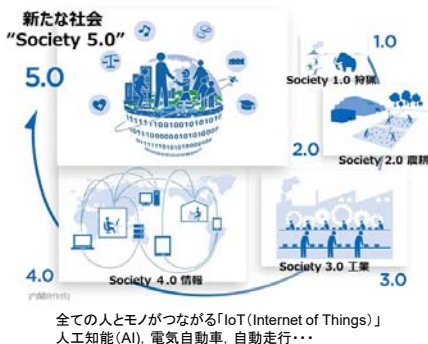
新たな社会
"Society 5.0"

5.0

1.0

Society 1.0 狩猟

2.0

Society 2.0 農耕

4.0

Society 4.0 情報

Society 3.0 工業

3.0

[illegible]

全ての人とモノがつながる「IoT（Internet of Things）」
人工知能（AI）, 電気自動車, 自動走行・・・